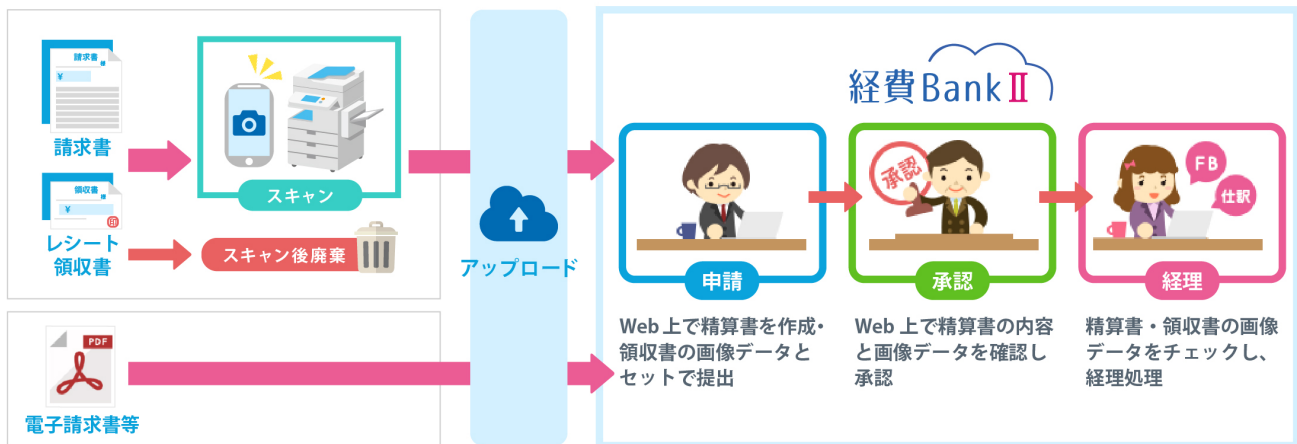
請求書
¥

請求書

領収書
¥
印

レシート
領収書

スキャン

スキャン後廃棄

PDF

電子請求書等

アップロード

経費BankⅡ

申請

承認

承認

FB

仕訳

経理

Web上で精算書を作成・領収書の画像データとセットで提出

Web上で精算書の内容と画像データを確認し承認

精算書・領収書の画像データをチェックし、経理処理